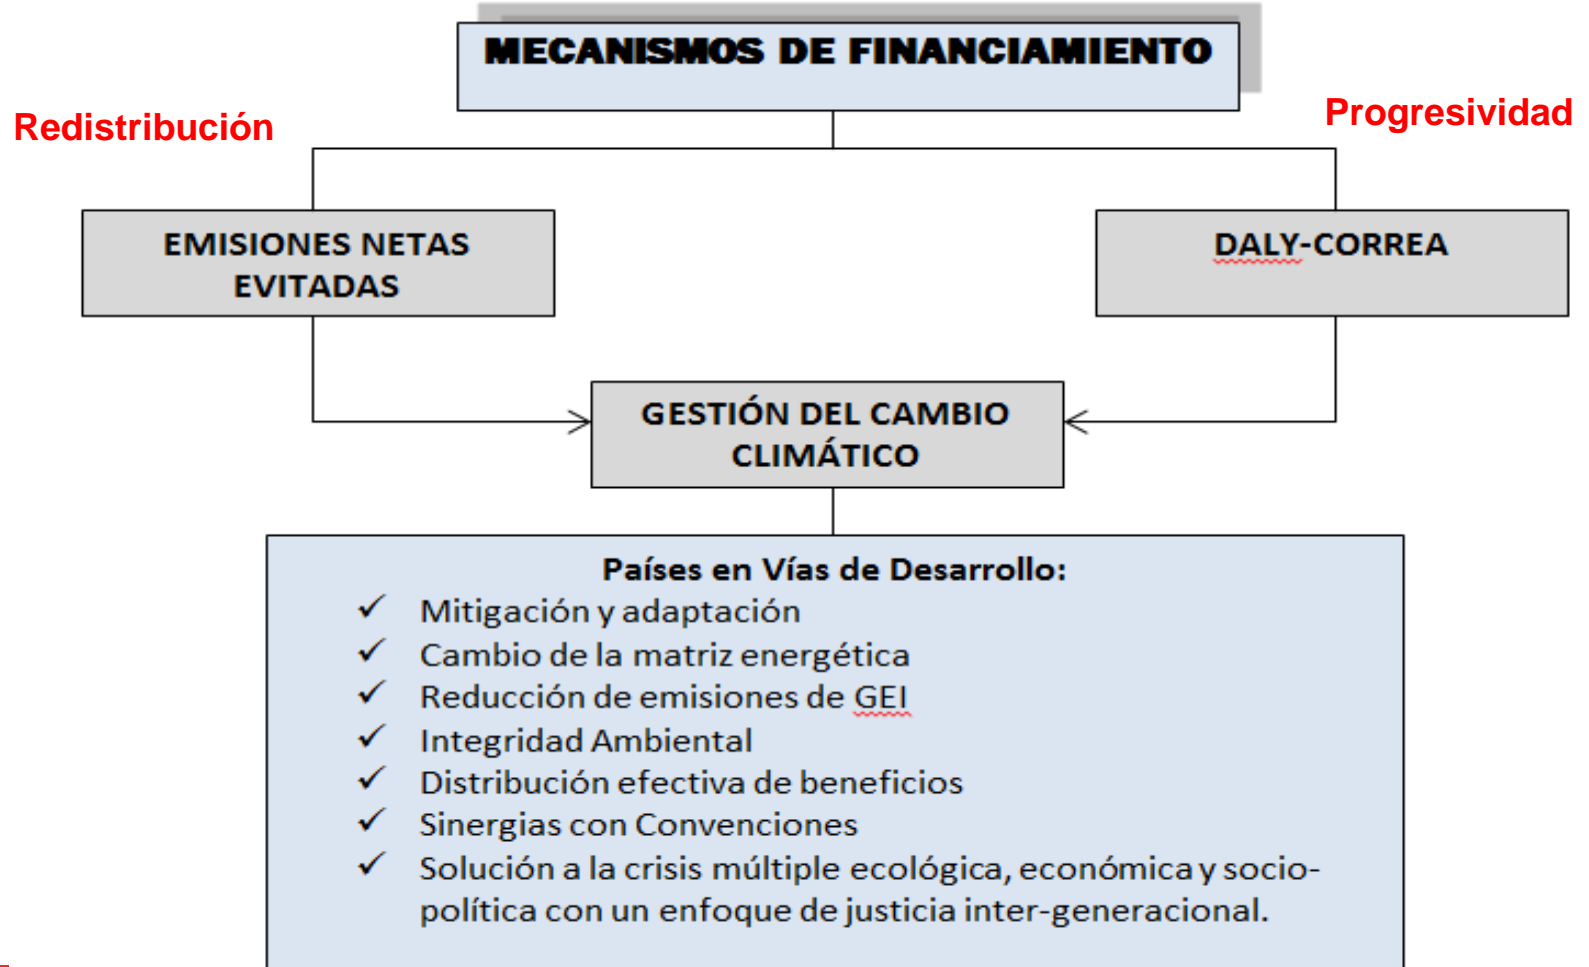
MECANISMOS DE FINANCIAMIENTO

Redistribución

Progresividad

EMISIONES NETAS EVITADAS

DALY-CORREA

GESTIÓN DEL CAMBIO CLIMÁTICO

Países en Vías de Desarrollo:
✓ Mitigación y adaptación
✓ Cambio de la matriz energética
✓ Reducción de emisiones de GEI
✓ Integridad Ambiental
✓ Distribución efectiva de beneficios
✓ Sinergias con Convenciones
✓ Solución a la crisis múltiple ecológica, económica y socio-política con un enfoque de justicia inter-generacional.